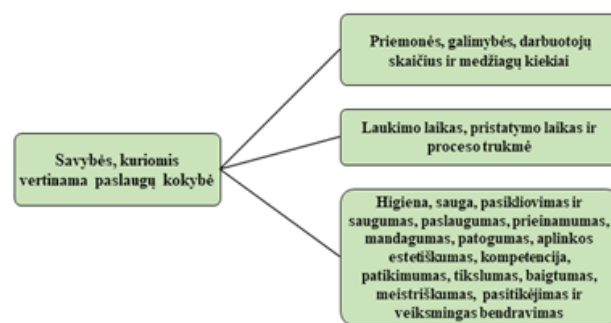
Savybės, kuriomis vertinama paslaugų kokybė

Priemonės, galimybės, darbuotojų skaičius ir medžiagų kiekiai

Laukimo laikas, pristatymo laikas ir proceso trukmė

Higiena, sauga, pasikliovimas ir saugumas, paslaugumas, prieinamumas, mandagumas, patogumas, aplinkos estetiškumas, kompetencija, patikimumas, tikslumas, baigtumas, meistriškumas, pasitikėjimas ir veiksmingas bendravimas